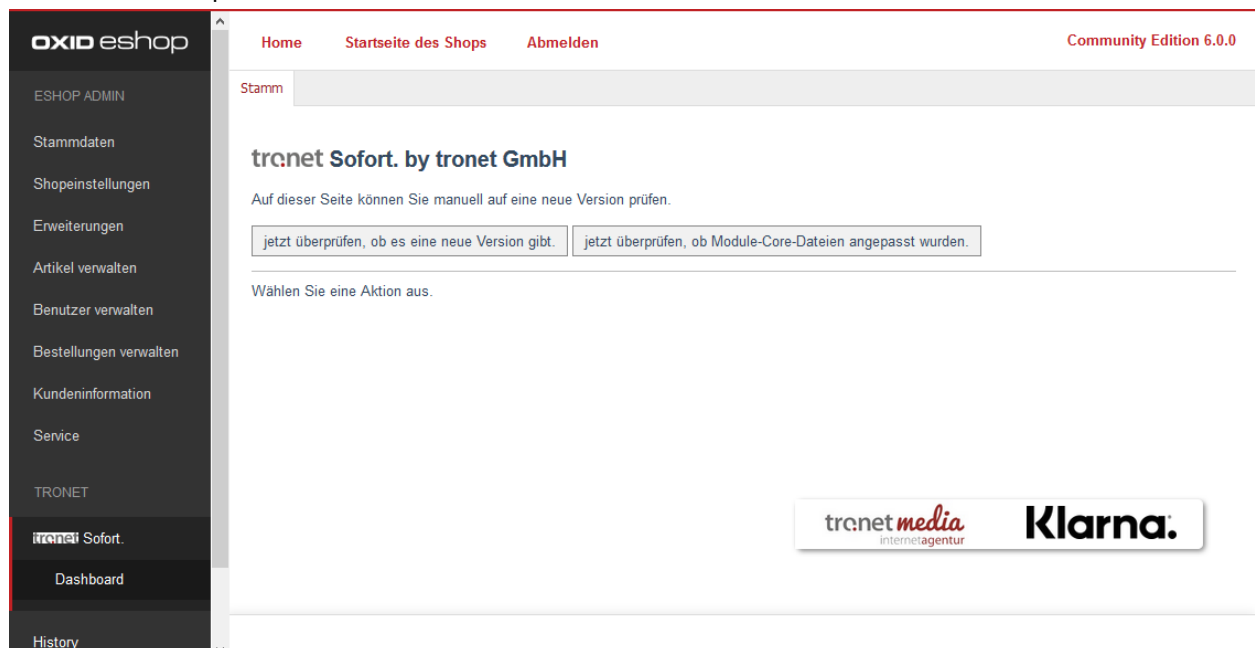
OXID eshop

ESHOP ADMIN

Stammdaten

Shopeinstellungen

Erweiterungen

Artikel verwalten

Benutzer verwalten

Bestellungen verwalten

Kundeninformation

Service

TRONET

tronet Sofort.

Dashboard

History

Home Startseite des Shops Abmelden

Community Edition 6.0.0

Stamm

tronet Sofort. by tronet GmbH

Auf dieser Seite können Sie manuell auf eine neue Version prüfen.

jetzt überprüfen, ob es eine neue Version gibt.

jetzt überprüfen, ob Module-Core-Dateien angepasst wurden.

Wählen Sie eine Aktion aus.

tronet media internetagentur

Klarna.